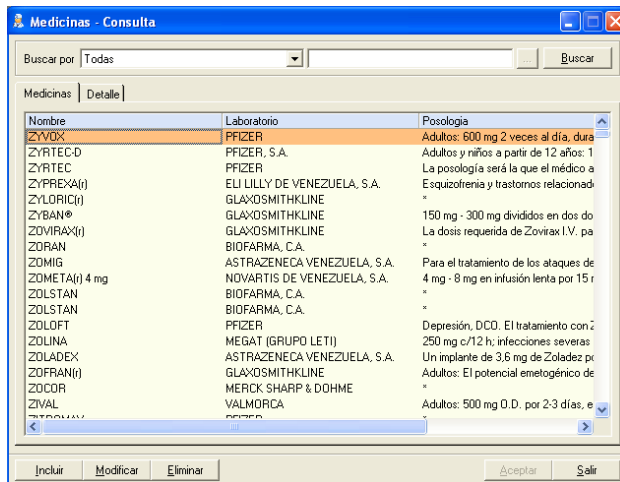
Medicinas - Consulta

Buscar por Todas ... Buscar

Medicinas | Detalle

| Nombre | Laboratorio | Posologia |
|---|---|---|
| ZYVOX | PFIZER | Adultos: 600 mg 2 veces al día, dura |
| ZYRTEC-D | PFIZER, S.A. | Adultos y niños a partir de 12 años: 1 |
| ZYRTEC | PFIZER | La posología será la que el médico a |
| ZYPREXA(r) | ELI LILLY DE VENEZUELA, S.A. | Esquizofrenia y trastornos relacionad |
| ZYLORIC(r) | GLAXOSMITHKLINE | * |
| ZYBAN® | GLAXOSMITHKLINE | 150 mg - 300 mg divididos en dos do |
| ZOVIRAX(r) | GLAXOSMITHKLINE | La dosis requerida de Zovirax I.V. pa |
| ZORAN | BIOFARMA, C.A. | * |
| ZOMIG | ASTRAZENECA VENEZUELA, S.A. | Para el tratamiento de los ataques de |
| ZOMETA(r) 4 mg | NOVARTIS DE VENEZUELA, S.A. | 4 mg - 8 mg en infusión lenta por 15 r |
| ZOLSTAN | BIOFARMA, C.A. | * |
| ZOLSTAN | BIOFARMA, C.A. | * |
| ZOLOFT | PFIZER | Depresión, DCO. El tratamiento con Z |
| ZOLINA | MEGAT (GRUPO LETI) | 250 mg c/12 h; infecciones severas |
| ZOLADEX | ASTRAZENECA VENEZUELA, S.A. | Un implante de 3,6 mg de Zoladez p |
| ZOFRAN(r) | GLAXOSMITHKLINE | Adultos: El potencial emetogénico de |
| ZOCOR | MERCK SHARP & DOHME | * |
| ZIVAL | VALMORCA | Adultos: 500 mg O.D. por 2-3 días, e |
| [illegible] | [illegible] | * |

Incluir Modificar Eliminar Aceptar Salir